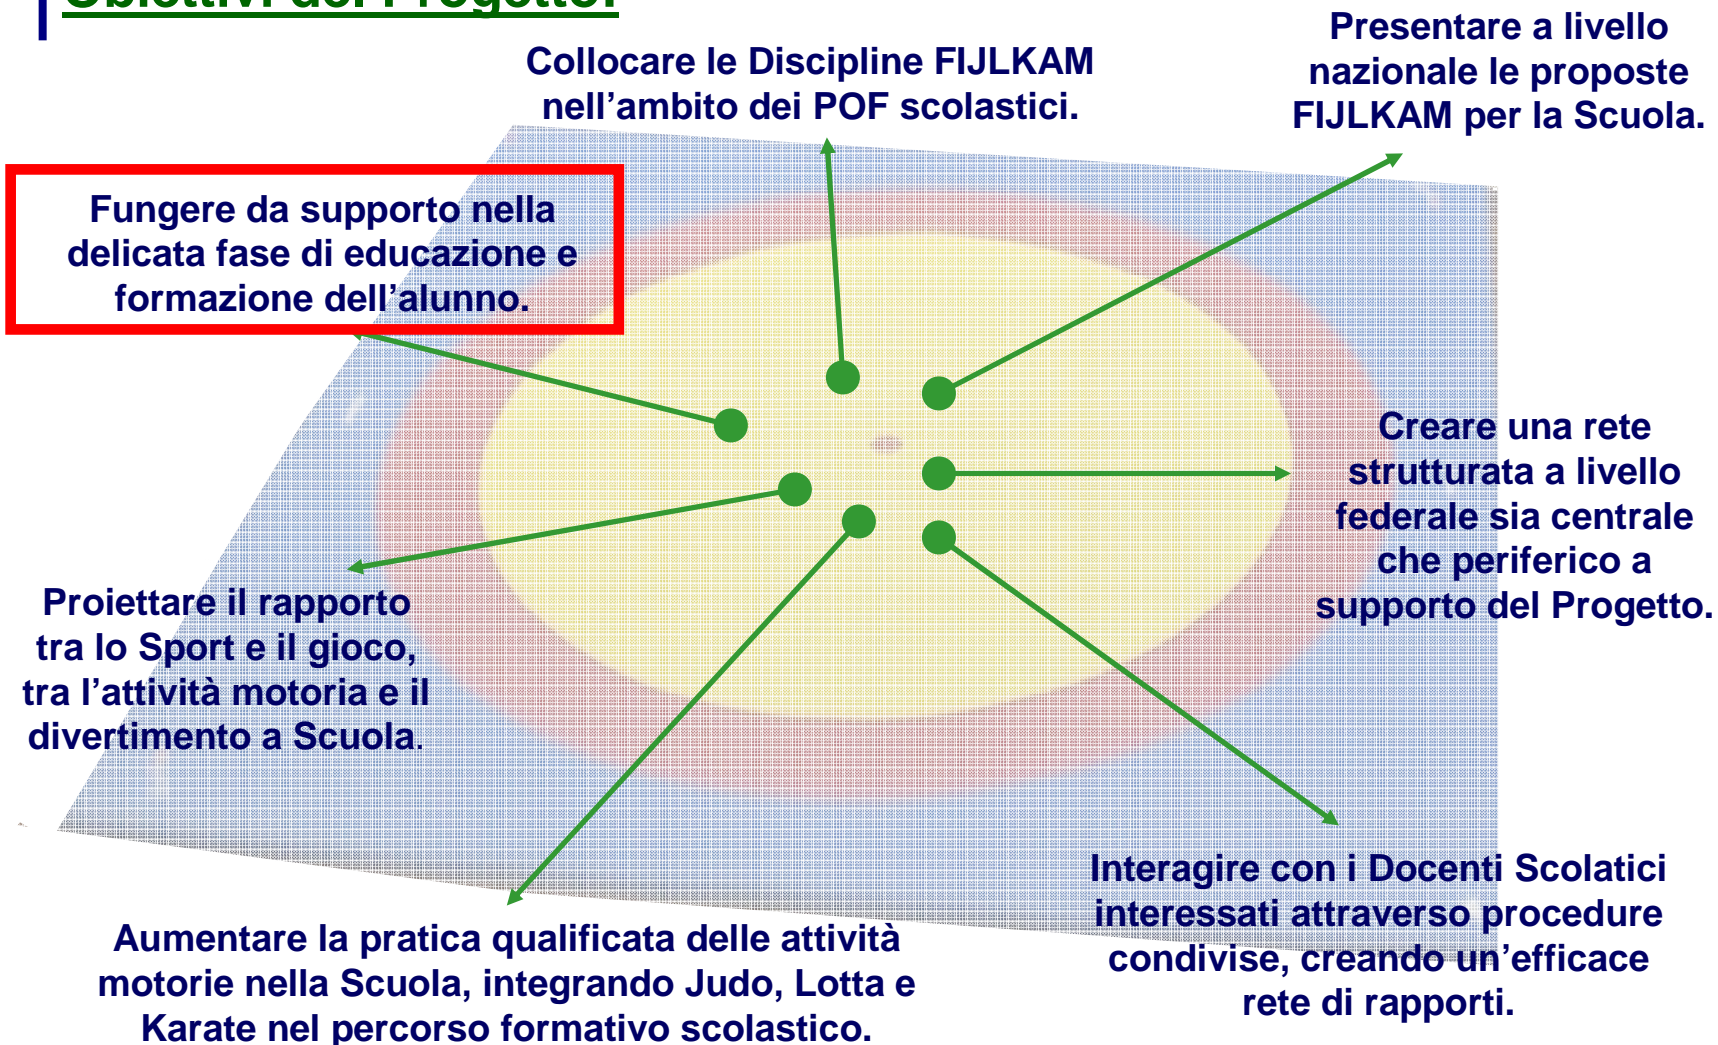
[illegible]

Collocare le Discipline FIJLKAM nell’ambito dei POF scolastici.

Presentare a livello nazionale le proposte FIJLKAM per la Scuola.

Fungere da supporto nella delicata fase di educazione e formazione dell’alunno.

Creare una rete strutturata a livello federale sia centrale che periferico a supporto del Progetto.

Proiettare il rapporto tra lo Sport e il gioco, tra l’attività motoria e il divertimento a Scuola.

Interagire con i Docenti Scolatici interessati attraverso procedure condivise, creando un’efficace rete di rapporti.

Aumentare la pratica qualificata delle attività motorie nella Scuola, integrando Judo, Lotta e Karate nel percorso formativo scolastico.